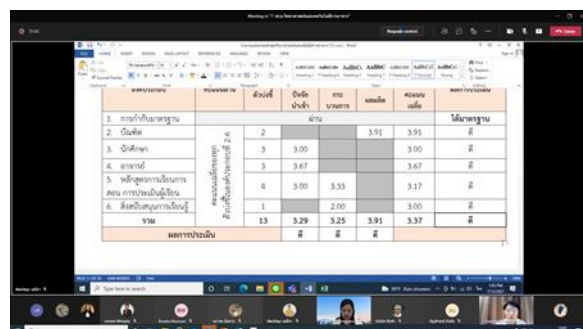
| องค์ประกอบ | หน่วยงาน | ตัวบ่งชี้ | ปัจจัยนำเข้า | กระบวนการ | ผลผลิต | คะแนนเฉลี่ย | ผลการประเมิน |
|---|---|---|---|---|---|---|---|
| 1. การกำกับมาตรฐาน | | ผ่าน | | | | | ได้มาตรฐาน |
| 2. บัณฑิต | คณะและหลักสูตร ตัวบ่งชี้ระดับคณะ 2.6 | 2 | | | 3.91 | 3.91 | ดี |
| 3. นักศึกษา | | 3 | 3.00 | | | 3.00 | ดี |
| 4. อาจารย์ | | 3 | 3.67 | | | 3.67 | ดี |
| 5. หลักสูตรการเรียนการสอน การประเมินผู้เรียน | | 4 | 3.00 | 3.35 | | 3.17 | ดี |
| 6. สิ่งสนับสนุนการเรียนรู้ | | 1 | | 2.00 | | 3.00 | ดี |
| รวม | | 13 | 3.29 | 3.25 | 3.91 | 3.37 | ดี |
| ผลการประเมิน | | | ดี | ดี | ดี | | |